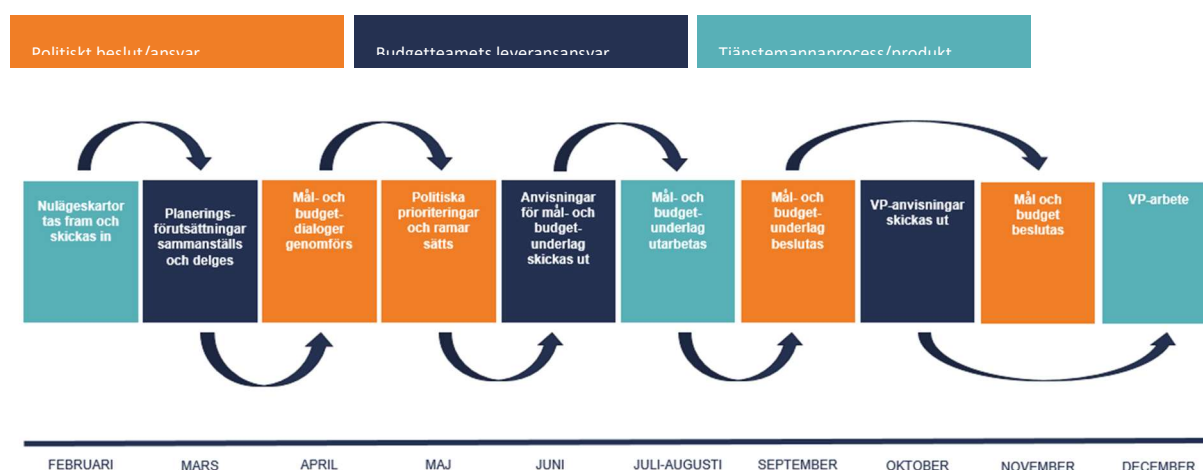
Politiskt beslut/ansvar

Budgetteamets leveransansvar

Tjänstemannaprocess/produkt

Nulägeskartor tas fram och skickas in

Planeringsförutsättningar sammanställs och delges

Mål- och budgetdialoger genomförs

Politiska prioriteringar och ramar sätts

Anvisningar för mål- och budgetunderlag skickas ut

Mål- och budgetunderlag utarbetas

Mål- och budgetunderlag beslutas

VP-anvisningar skickas ut

Mål och budget beslutas

VP-arbete

FEBRUARI

MARS

APRIL

MAJ

JUNI

JULI-AUGUSTI

SEPTEMBER

OKTOBER

NOVEMBER

DECEMBER